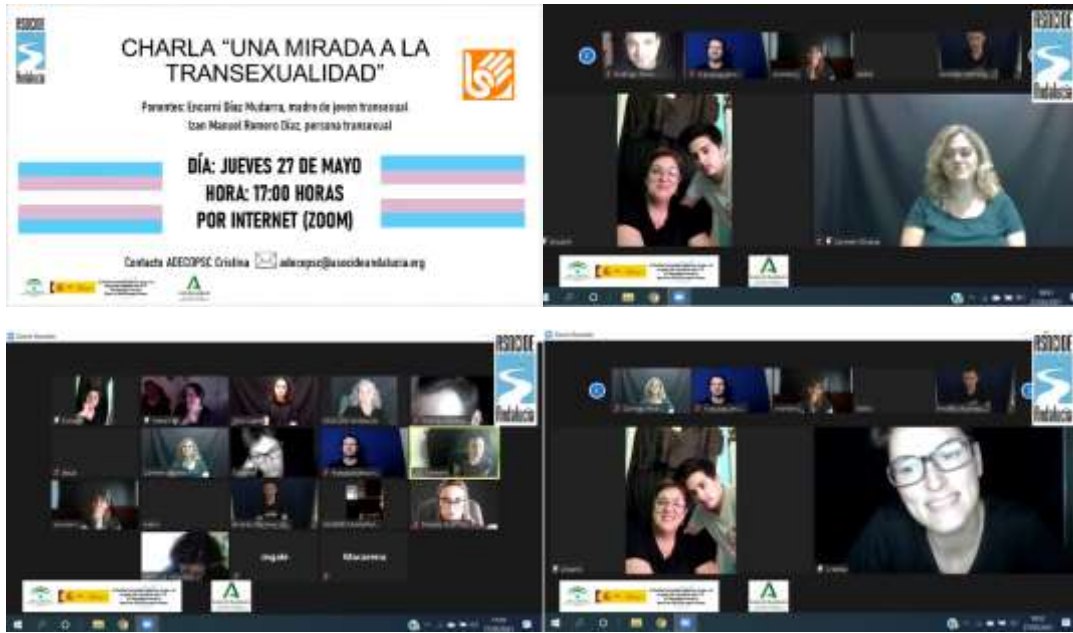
ASOCIDE Andalucía

CHARLA "UNA MIRADA A LA TRANSEXUALIDAD"

Ponentes: Encarni Díaz Mudarra, madre de joven transexual
Izan Manuel Romero Díaz, persona transexual

DÍA: JUEVES 27 DE MAYO
HORA: 17:00 HORAS
POR INTERNET (ZOOM)

Contacto ADECOPSC Cristina adecopsc@asocideandalucia.org

ASOCIDE Andalucía

Carmen Ocaña

ASOCIDE Andalucía

Ingate

Macarena

ASOCIDE Andalucía

Cristina